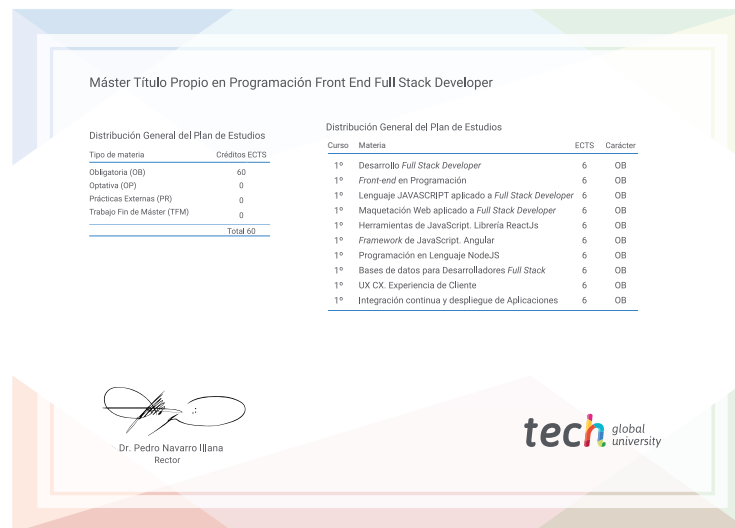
Máster Título Propio en Programación Front End Full Stack Developer

Distribución General del Plan de Estudios

| Tipo de materia | Créditos ECTS |
|---|---|
| Obligatoria (OB) | 60 |
| Optativa (OP) | 0 |
| Prácticas Externas (PR) | 0 |
| Trabajo Fin de Máster (TFM) | 0 |
| | Total 60 |

Distribución General del Plan de Estudios

| Curso | Materia | ECTS | Carácter |
|---|---|---|---|
| 1º | Desarrollo *Full Stack Developer* | 6 | OB |
| 1º | *Front-end* en Programación | 6 | OB |
| 1º | Lenguaje JAVASCRIPT aplicado a *Full Stack Developer* | 6 | OB |
| 1º | Maquetación Web aplicado a *Full Stack Developer* | 6 | OB |
| 1º | Herramientas de JavaScript. Librería ReactJs | 6 | OB |
| 1º | *Framework* de JavaScript. Angular | 6 | OB |
| 1º | Programación en Lenguaje NodeJS | 6 | OB |
| 1º | Bases de datos para Desarrolladores *Full Stack* | 6 | OB |
| 1º | UX CX. Experiencia de Cliente | 6 | OB |
| 1º | Integración continua y despliegue de Aplicaciones | 6 | OB |

Dr. Pedro Navarro Illana
Rector

tech global university